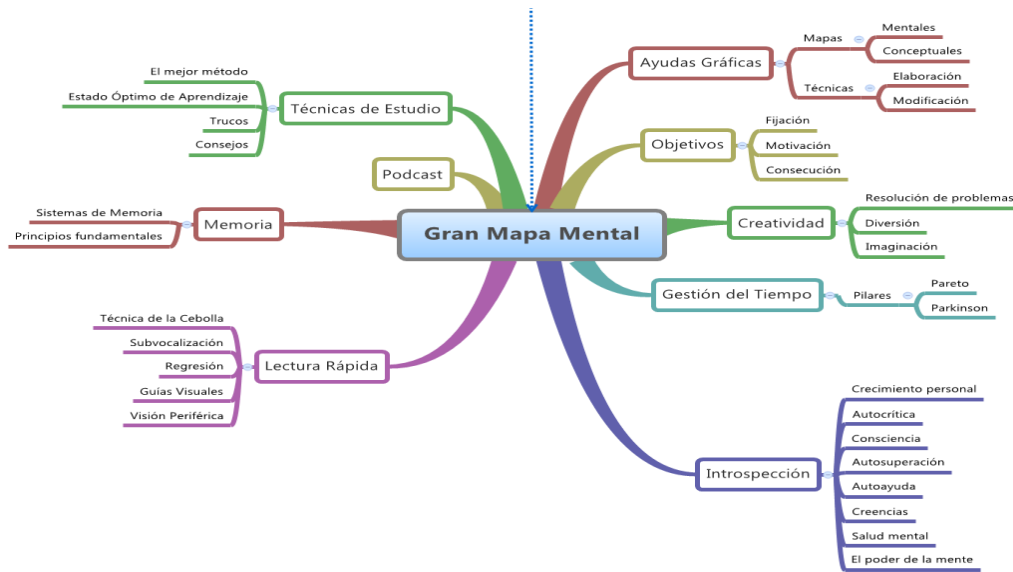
Gran Mapa Mental

Ayudas Gráficas
Mapas
Mentales
Conceptuales
Técnicas
Elaboración
Modificación

Objetivos
Fijación
Motivación
Consecución

Creatividad
Resolución de problemas
Diversión
Imaginación

Gestión del Tiempo
Pilares
Pareto
Parkinson

Introspección
Crecimiento personal
Autocrítica
Consciencia
Autosuperación
Autoayuda
Creencias
Salud mental
El poder de la mente

Técnicas de Estudio
El mejor método
Estado Óptimo de Aprendizaje
Trucos
Consejos

Podcast

Memoria
Sistemas de Memoria
Principios fundamentales

Lectura Rápida
Técnica de la Cebolla
Subvocalización
Regresión
Guías Visuales
Visión Periférica